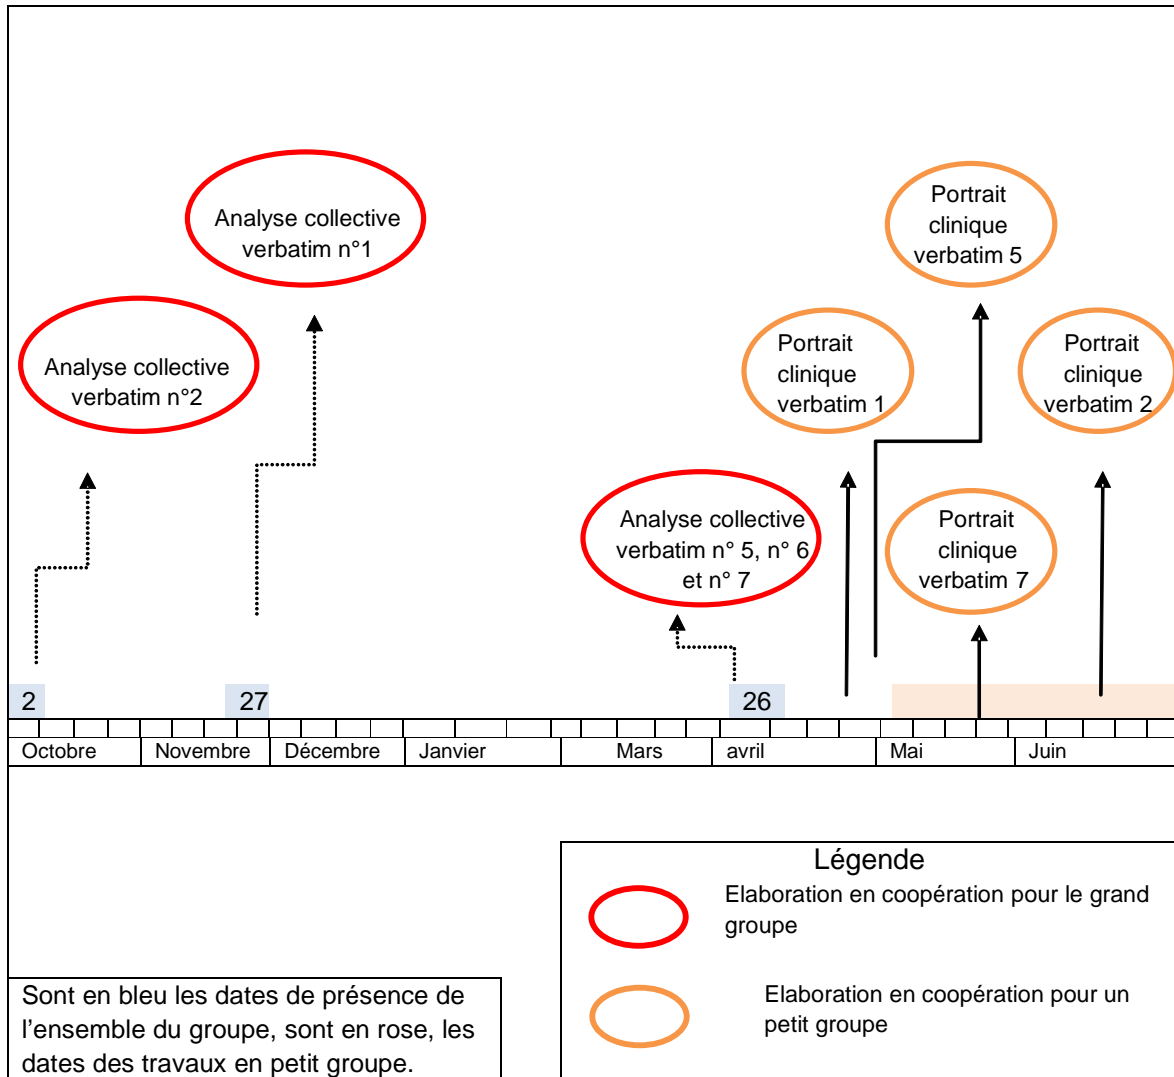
Analyse collective verbatim n°1

Analyse collective verbatim n°2

Portrait clinique verbatim 5

Portrait clinique verbatim 1

Portrait clinique verbatim 2

Analyse collective verbatim n° 5, n° 6 et n° 7

Portrait clinique verbatim 7

2

27

26

| Octobre | Novembre | Décembre | Janvier | Mars | avril | Mai | Juin |
|---|---|---|---|---|---|---|---|

Légende

Elaboration en coopération pour le grand groupe

Elaboration en coopération pour un petit groupe

Sont en bleu les dates de présence de l'ensemble du groupe, sont en rose, les dates des travaux en petit groupe.